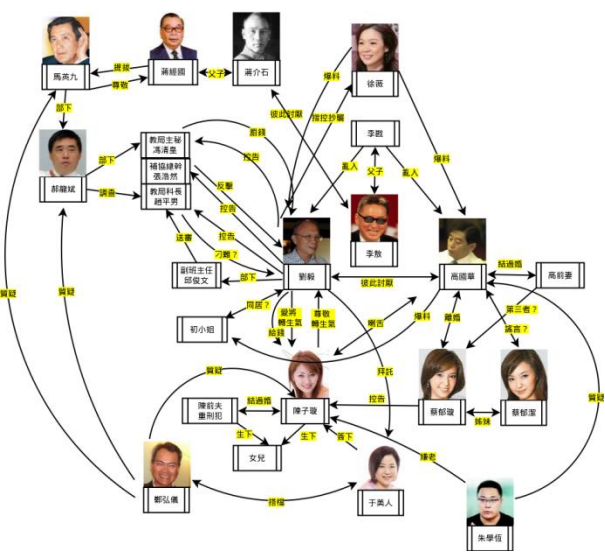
馬英九
提拔
尊敬
蔣經國
父子
蔣介石
徐薇
爆料
指控抄襲
部下
郝龍斌
部下
調查
教局主秘
馮清皇
補協總幹
張浩然
教局科長
趙平男
虧錢
控告
反擊
控告
控告
彼此討厭
李敖
父子
亂入
亂入
爆料
李戡
追審
刁難？
副班主任
邱俊文
部下
劉駿
彼此討厭
高國華
結過婚
高前妻
質疑
質疑
初小姐
同居？
發洩
轉生氣
尊敬
轉生氣
給錢
嗆告
爆料
離婚
第三者？
謠言？
質疑
陳子璇
拜託
控告
蔡郁璇
姊妹
蔡郁潔
質疑
陳前夫
重刑犯
結過婚
生下
生下
旨下
女兒
嫌老
于美人
鄭弘儀
搭檔
朱學恒